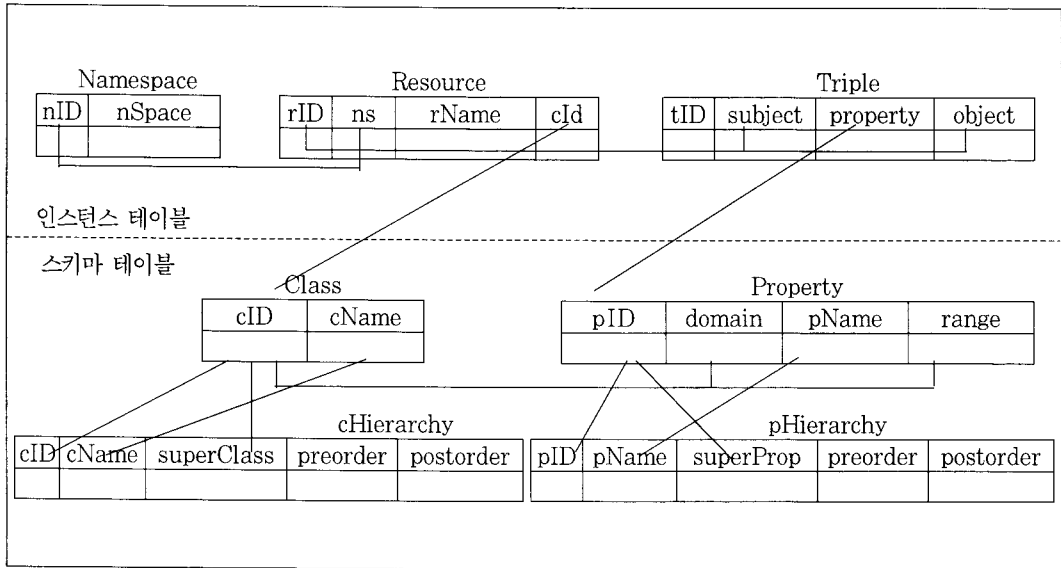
Namespace

| nID | nSpace |
|---|---|
| | |

Resource

| rID | ns | rName | cId |
|---|---|---|---|
| | | | |

Triple

| tID | subject | property | object |
|---|---|---|---|
| | | | |

인스턴스 테이블

스키마 테이블

Class

| cID | cName |
|---|---|
| | |

Property

| pID | domain | pName | range |
|---|---|---|---|
| | | | |

cHierarchy

| cID | cName | superClass | preorder | postorder |
|---|---|---|---|---|
| | | | | |

pHierarchy

| pID | pName | superProp | preorder | postorder |
|---|---|---|---|---|
| | | | | |